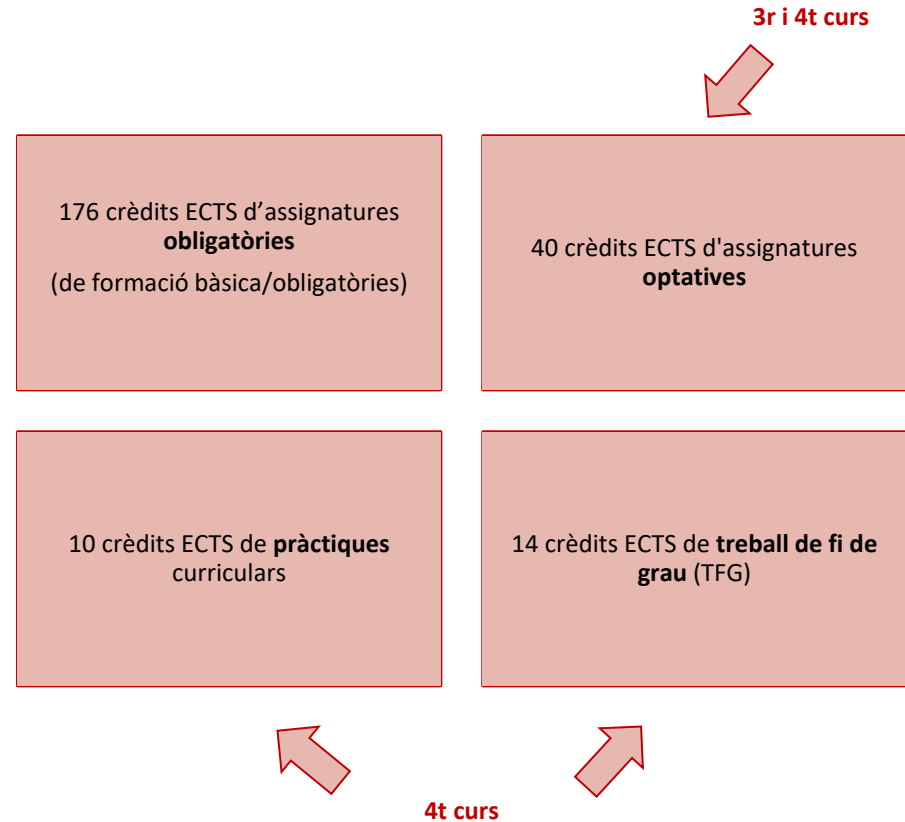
3r i 4t curs

176 crèdits ECTS d’assignatures **obligatòries**

(de formació bàsica/obligatòries)

40 crèdits ECTS d'assignatures **optatives**

10 crèdits ECTS de **pràctiques** curriculars

14 crèdits ECTS de **treball de fi de grau** (TFG)

4t curs